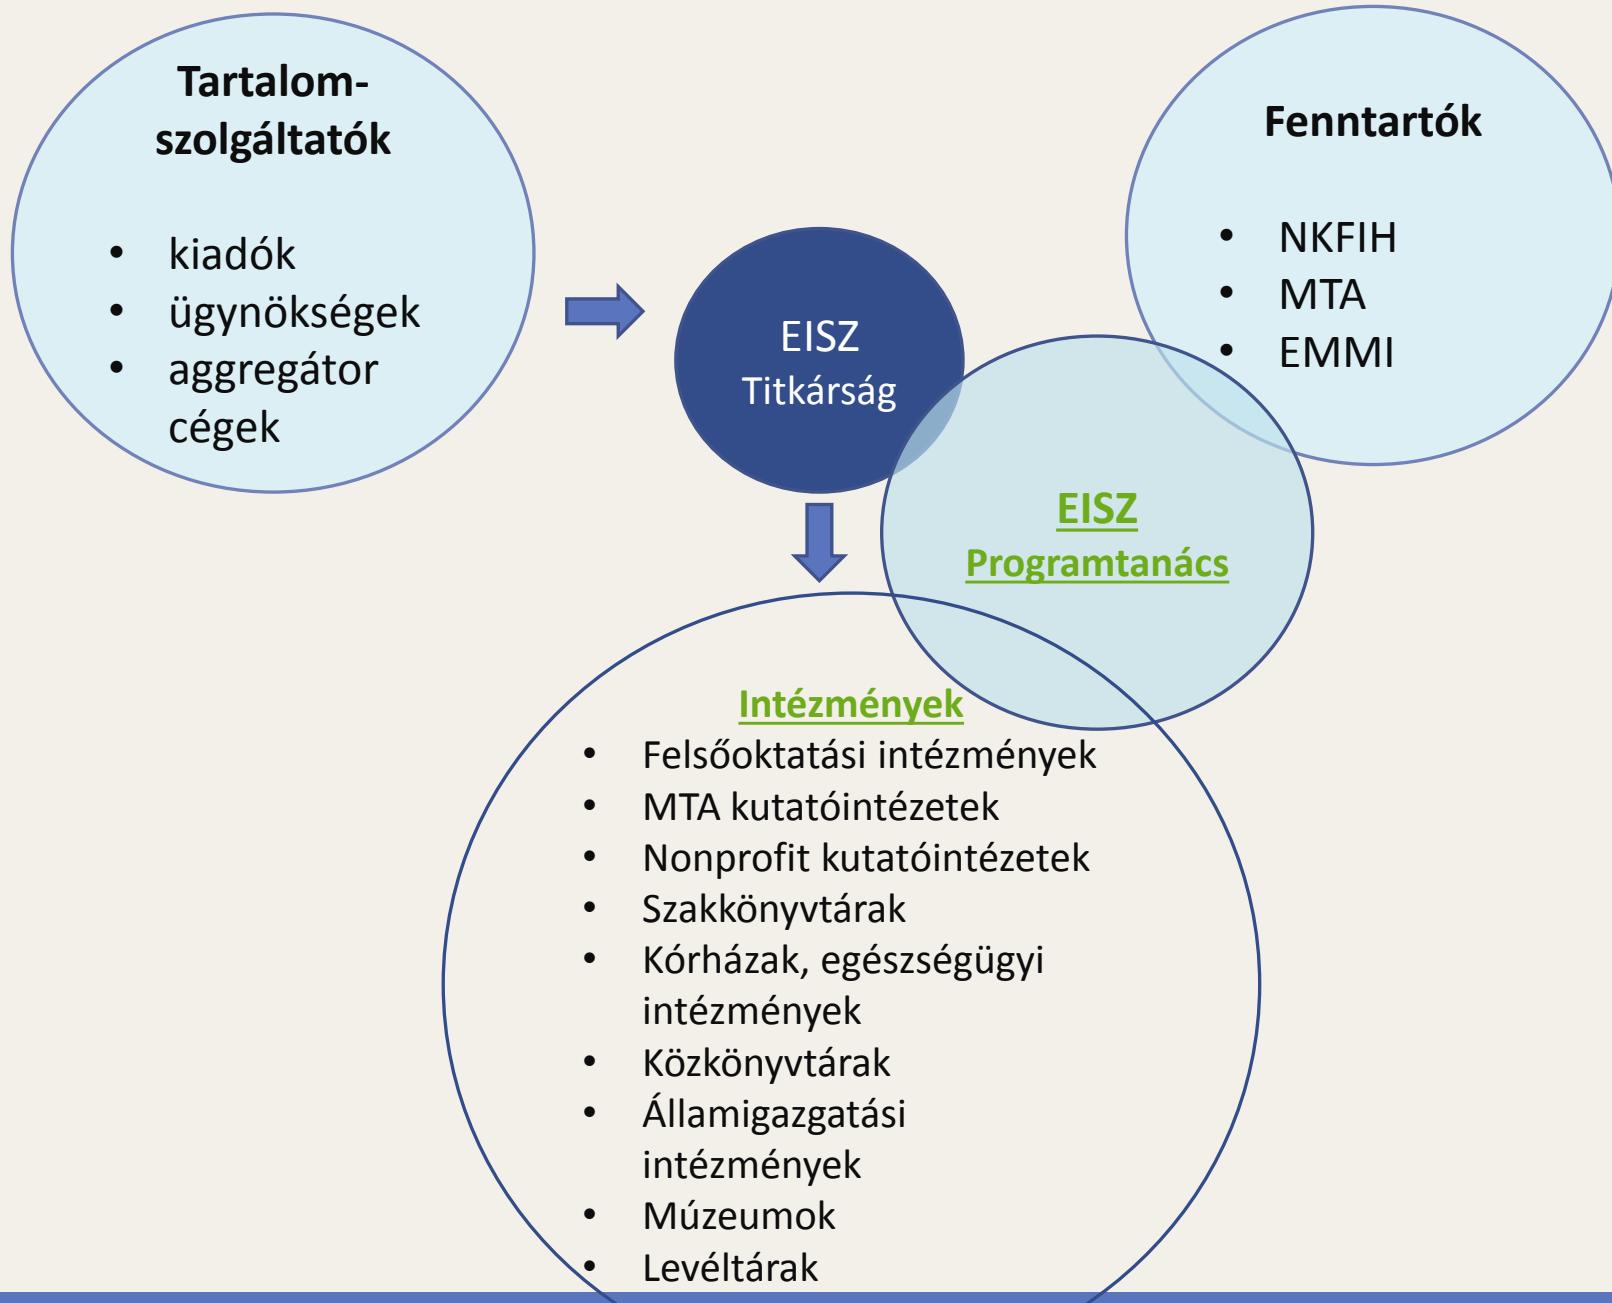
Tartalom-szolgáltatók

- kiadók
- ügynökségek
- aggregátor cégek

EISZ
Titkárság

Fenntartók

- NKFIH
- MTA
- EMMI

EISZ
Programtanács

Intézmények
- Felsőoktatási intézmények
- MTA kutatóintézetek
- Nonprofit kutatóintézetek
- Szakkönyvtárak
- Kórházak, egészségügyi intézmények
- Közkönyvtárak
- Államigazgatási intézmények
- Múzeumok
- Levéltárak